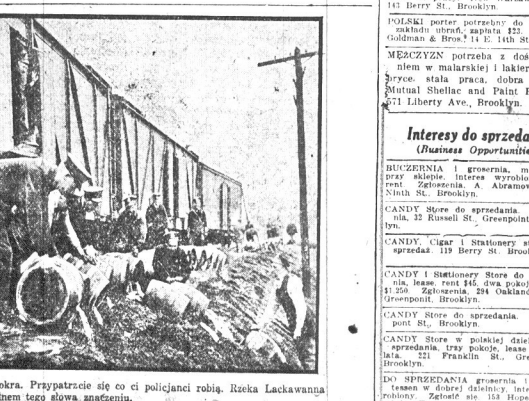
143 Berry St., Brooklyn.

POLSKI porter potrzebny do zakładu ubrań, zapłata $22. Goldman & Bros. 14 E. 14th St

MĘŻCZYZN potrzeba z doś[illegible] niem w malarskiej i lakier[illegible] bryce. stała praca, dobra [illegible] Mutual Shellac and Paint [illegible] 571 Liberty Ave., Brooklyn.

Interesy do sprzeda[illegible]
(Business Opportuniti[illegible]

BUCZERNIA i grosernia, m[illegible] przy sklepie. Interes wyrobio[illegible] rent. Zgłoszenia, A. Abramov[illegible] Ninth St., Brooklyn.

CANDY Store do sprzedania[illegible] nia, 32 Russell St., Greenpoint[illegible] lyn.

CANDY, Cigar i Stationery st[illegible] sprzedaż. 119 Berry St., Brool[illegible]

CANDY i Stationery Store do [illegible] nia, lease, rent $45, dwa pokoj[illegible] $1,250. Zgłoszenia, 294 Oakland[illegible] Greenpoint, Brooklyn.

CANDY Store do sprzedania. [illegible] pont St., Brooklyn.

CANDY Store w polskiej dziel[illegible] sprzedania, trzy pokoje, lease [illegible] lata. 221 Franklin St., Gre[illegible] Brooklyn.

DO SPRZEDANIA grosernia i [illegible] tessen w dobrej dzielnicy. Inte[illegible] robiony. Zgłość się 153 Hope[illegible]

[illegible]okra. Przypatrzcie się co ci policjanci robią. Rzeka Lackawanna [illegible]nem tego słowa znaczeniu.